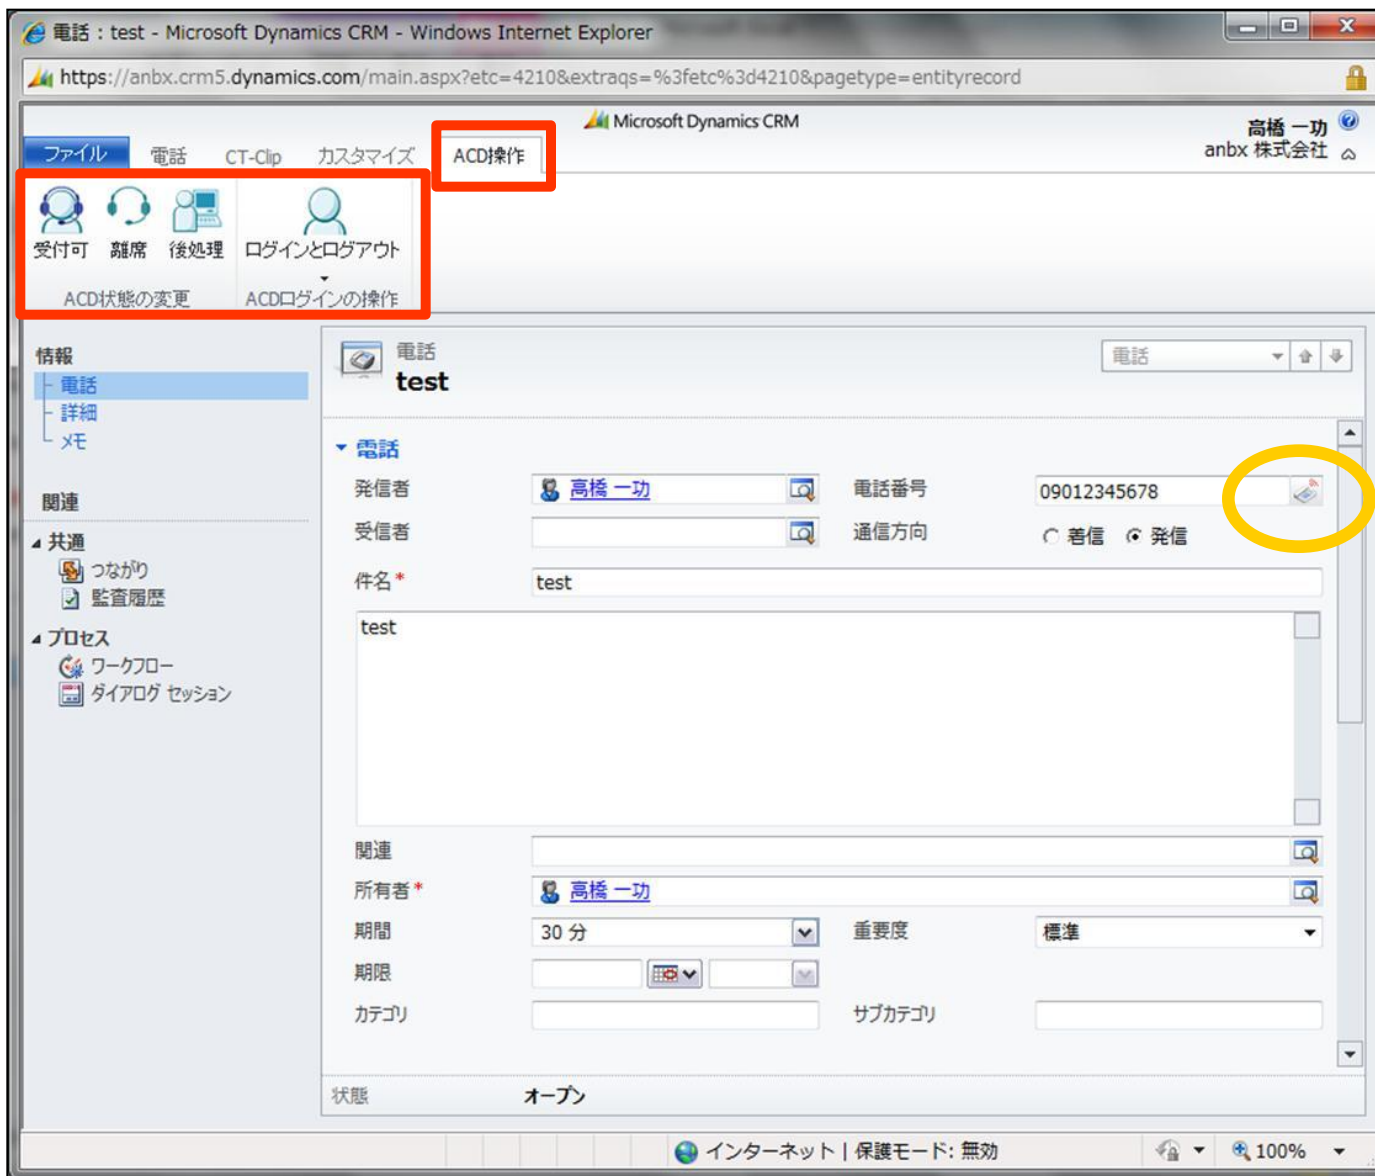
電話 : test - Microsoft Dynamics CRM - Windows Internet Explorer

https://anbx.crm5.dynamics.com/main.aspx?etc=4210&extraqs=%3fetc%3d4210&pagetype=entityrecord

Microsoft Dynamics CRM

高橋 一功
anbx 株式会社

ファイル 電話 CT-Clip カスタマイズ ACD操作

受付可 離席 後処理 ログインとログアウト

ACD状態の変更 ACDログインの操作

情報
電話
詳細
メモ

関連
共通
つながり
監査履歴
プロセス
ワークフロー
ダイアログ セッション

電話
test

電話

電話

| | | | |
|---|---|---|---|
| 発信者 | 高橋 一功 | 電話番号 | 09012345678 |
| 受信者 | | 通信方向 | 着信 発信 |

件名* test

test

| | | | |
|---|---|---|---|
| 関連 | | | |
| 所有者* | 高橋 一功 | | |
| 期間 | 30 分 | 重要度 | 標準 |
| 期限 | | | |
| カテゴリ | | サブカテゴリ | |

状態 オープン

インターネット | 保護モード: 無効 100%